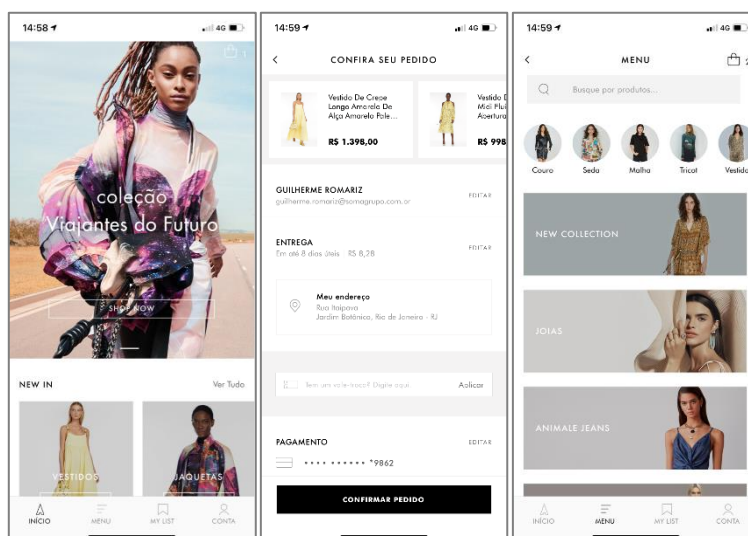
14:58 4G

coleção Viajantes do Futuro

SHOP NOW

NEW IN

Ver Tudo

VESTIDOS

JAQUETAS

INÍCIO

MENU

MY LIST

CONTA

14:59 4G

CONFIRA SEU PEDIDO

Vestido De Crepe Longo Amarelo De Alça Amarelo Pale...

R$ 1.398,00

Vestido D Midi Plu Abertura

R$ 998

GUILHERME ROMARIZ

guilherme.romariz@somagrupo.com.br

EDITAR

ENTREGA

Em até 8 dias úteis R$ 8,28

EDITAR

Meu endereço

Rua Itaipava

Jardim Botânico, Rio de Janeiro - RJ

Tem um vale-troca? Digite aqui.

Aplicar

PAGAMENTO

EDITAR

•••• •••••• *9862

CONFIRMAR PEDIDO

14:59 4G

MENU

Busque por produtos...

Couro

Seda

Malha

Tricot

Vestido

NEW COLLECTION

JOIAS

ANIMALE JEANS

INÍCIO

MENU

MY LIST

CONTA